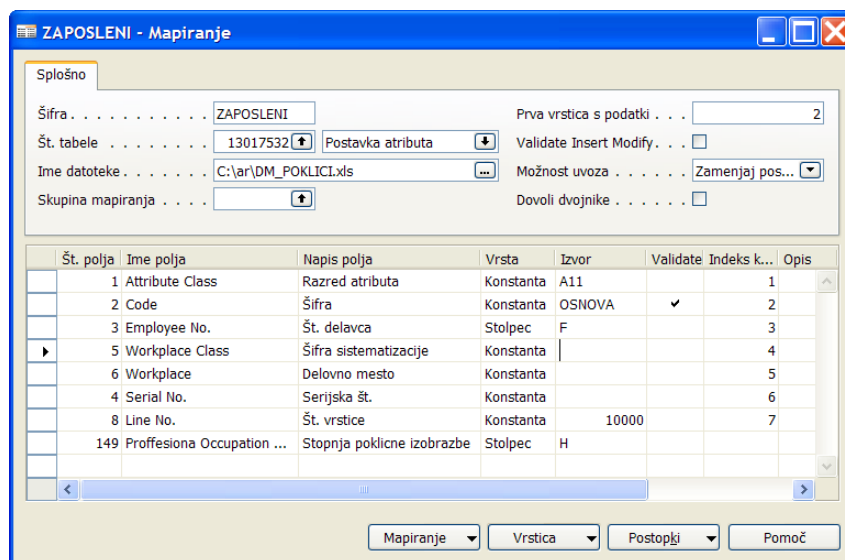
ZAPOSLENI - Mapiranje

Splošno

Šifra . . . . . . . . . . . . ZAPOSLENI
Št. tabele . . . . . . . . 13017532 Postavka atributa
Ime datoteke . . . . . . . C:\ar\DM_POKLICI.xls
Skupina mapiranja . . . .

Prva vrstica s podatki . . . 2
Validate Insert Modify . . .
Možnost uvoza . . . . . . Zamenjaj pos...
Dovoli dvojnike . . . . . .

| Št. polja | Ime polja | Napis polja | Vrsta | Izvor | Validate | Indeks k... | Opis |
|---|---|---|---|---|---|---|---|
| 1 | Attribute Class | Razred atributa | Konstanta | A11 | | 1 | |
| 2 | Code | Šifra | Konstanta | OSNOVA | ✔ | 2 | |
| 3 | Employee No. | Št. delavca | Stolpec | F | | 3 | |
| 5 | Workplace Class | Šifra sistematizacije | Konstanta | | | 4 | |
| 6 | Workplace | Delovno mesto | Konstanta | | | 5 | |
| 4 | Serial No. | Serijska št. | Konstanta | | | 6 | |
| 8 | Line No. | Št. vrstice | Konstanta | 10000 | | 7 | |
| 149 | Proffesiona Occupation ... | Stopnja poklicne izobrazbe | Stolpec | H | | | |

Mapiranje | Vrstica | Postopki | Pomoč